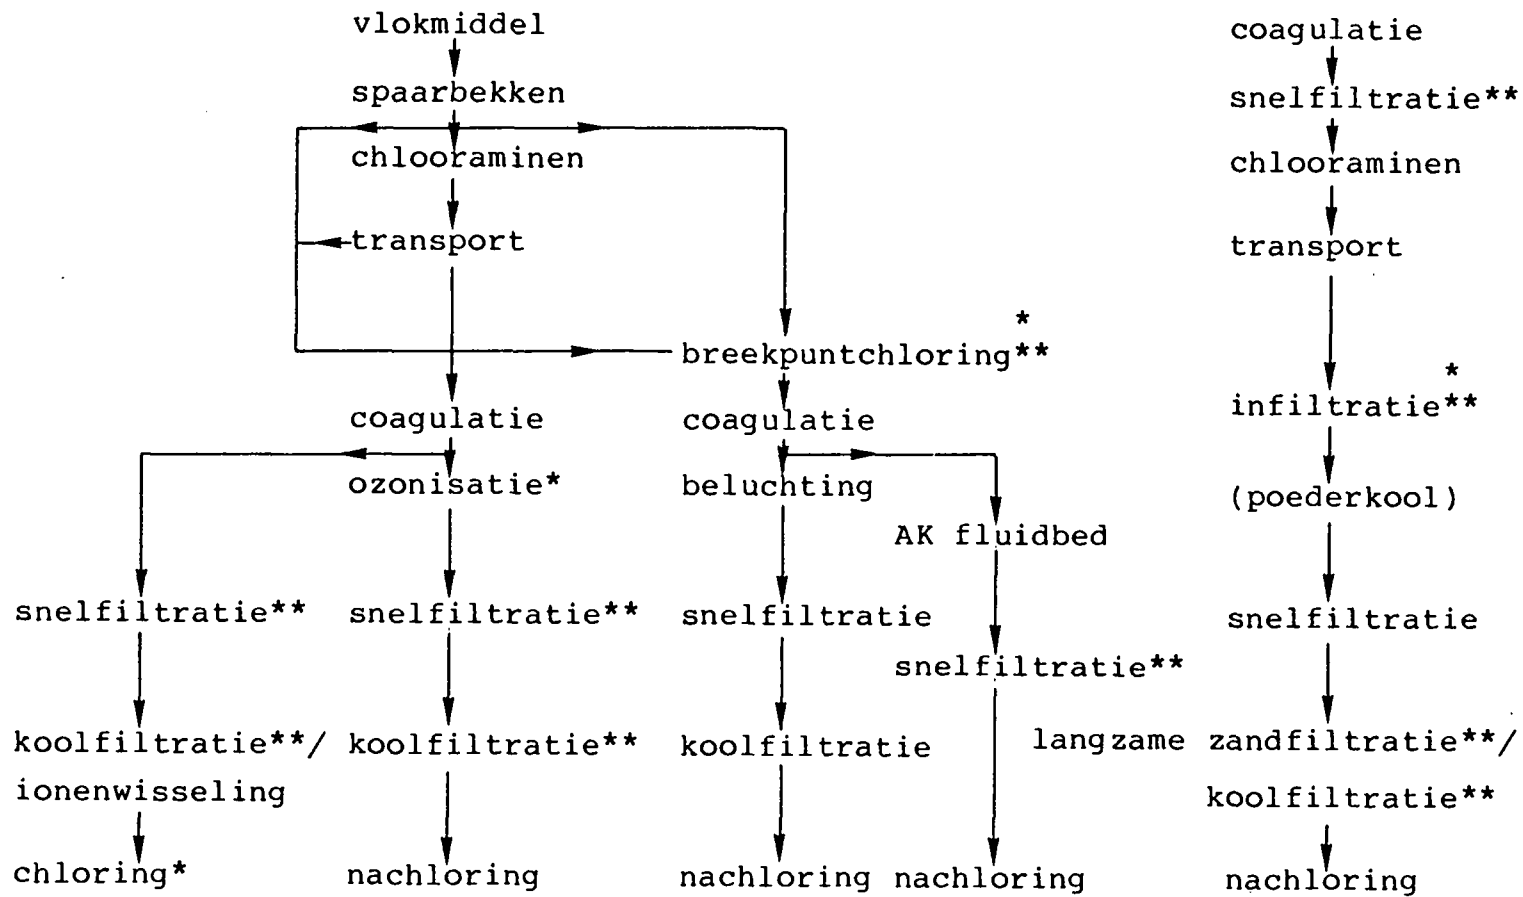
vlokmiddel
spaarbekken
chlooraminen
transport
breekpuntchloring*
**
coagulatie
ozonisatie*
snelfiltratie**
koolfiltratie**/
ionenwisseling
chloring*
snelfiltratie**
koolfiltratie**
nachloring
coagulatie
beluchting
snelfiltratie
koolfiltratie
nachloring
AK fluidbed
snelfiltratie**
nachloring

coagulatie
snelfiltratie**
chlooraminen
transport
infiltratie*
**
(poederkool)
snelfiltratie
langzame zandfiltratie**/
koolfiltratie**
nachloring